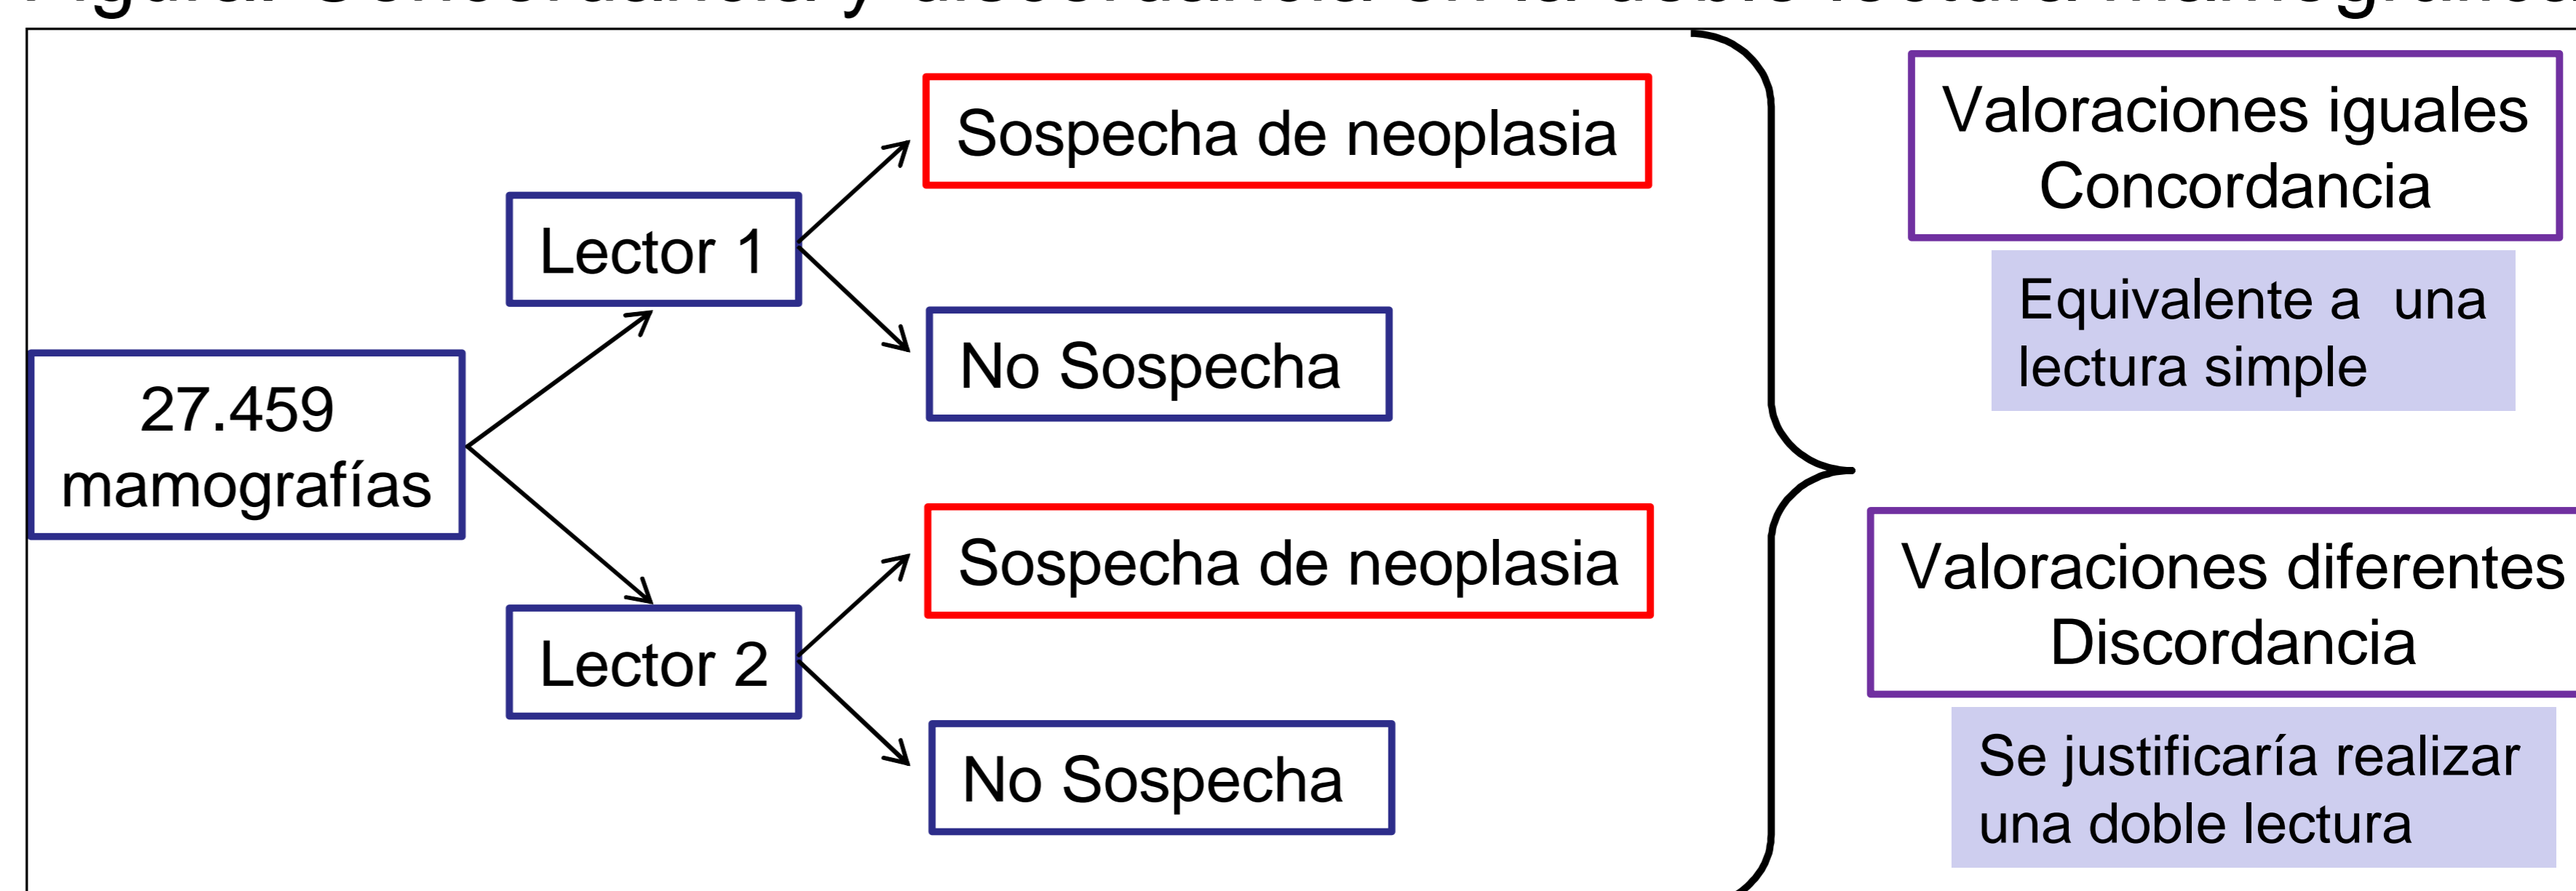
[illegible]

27.459 mamografías

Lector 1

Sospecha de neoplasia

No Sospecha

Lector 2

Sospecha de neoplasia

No Sospecha

Valoraciones iguales
Concordancia

Equivalente a una lectura simple

Valoraciones diferentes
Discordancia

Se justificaría realizar una doble lectura